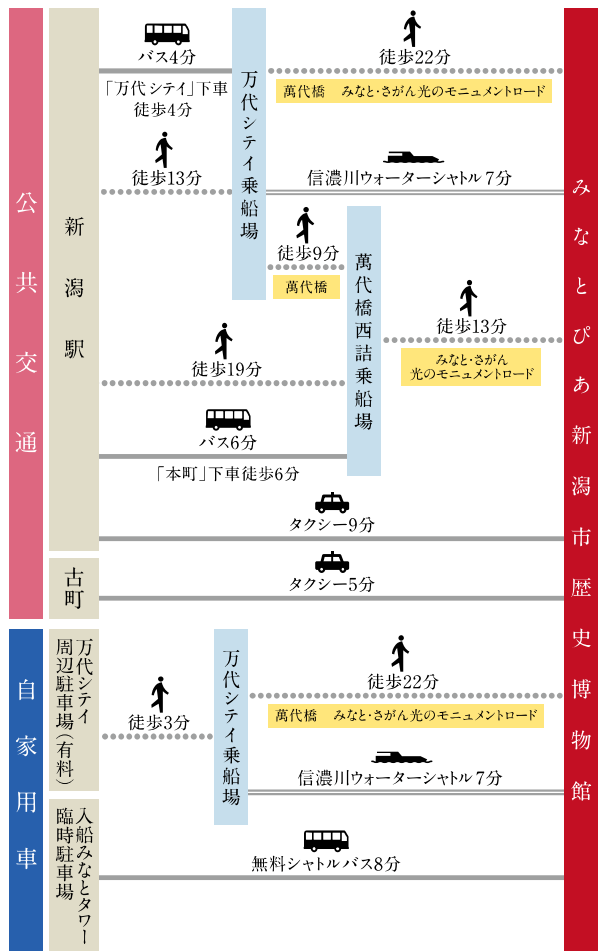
公共交通

新潟駅

バス4分
「万代シテイ」下車 徒歩4分

万代シテイ乗船場

徒歩22分
萬代橋　みなと・さがん光のモニュメントロード

徒歩13分

信濃川ウォーターシャトル7分

徒歩9分
萬代橋

萬代橋西詰乗船場

徒歩13分
みなと・さがん 光のモニュメントロード

徒歩19分

バス6分
「本町」下車徒歩6分

タクシー9分

古町

タクシー5分

みなとぴあ新潟市歴史博物館

自家用車

万代シテイ周辺駐車場（有料）

徒歩3分

万代シテイ乗船場

徒歩22分
萬代橋　みなと・さがん光のモニュメントロード

信濃川ウォーターシャトル7分

入船みなとタワー臨時駐車場

無料シャトルバス8分